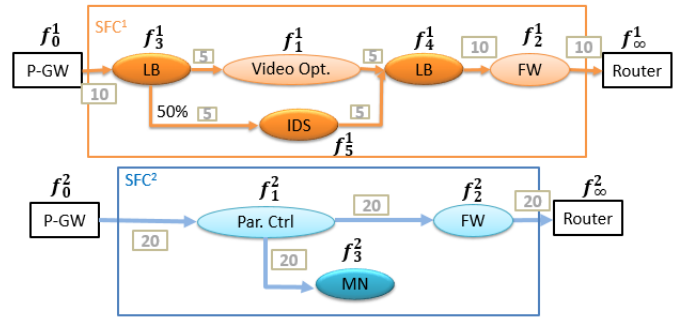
SFC$^1$

$f_0^1$ P-GW 10 $f_3^1$ LB 5 $f_1^1$ Video Opt. 5 $f_4^1$ LB 10 $f_2^1$ FW 10 $f_\infty^1$ Router

50% 5 IDS 5 $f_5^1$

SFC$^2$

$f_0^2$ P-GW 20 $f_1^2$ Par. Ctrl 20 $f_2^2$ FW 20 $f_\infty^2$ Router

20 $f_3^2$ MN